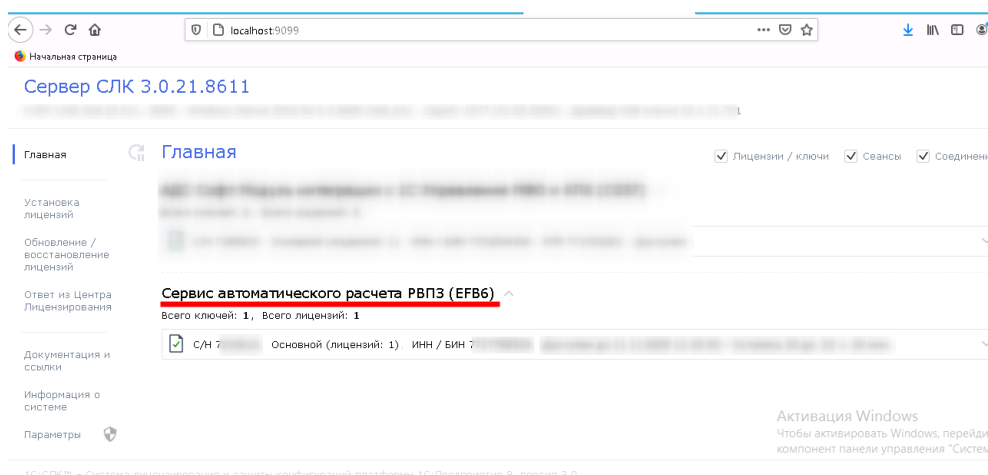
localhost:9099

Начальная страница

Сервер СЛК 3.0.21.8611

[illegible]

Главная

Установка лицензий

Обновление / восстановление лицензий

Ответ из Центра Лицензирования

Документация и ссылки

Информация о системе

Параметры

Главная

Лицензии / ключи   Сеансы   Соединени

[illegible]

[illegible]

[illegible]

Сервис автоматического расчета РВПЗ (EFB6)

Всего ключей: 1, Всего лицензий: 1

С/Н 7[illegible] Основной (лицензий: 1) ИНН / БИН 7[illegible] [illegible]

Активация Windows
Чтобы активировать Windows, перейди
компонент панели управления "Систем

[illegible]